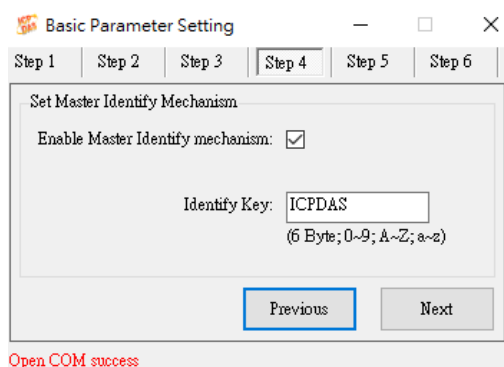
Basic Parameter Setting

Step 1 | Step 2 | Step 3 | Step 4 | Step 5 | Step 6

Set Master Identify Mechanism

Enable Master Identify mechanism: ☑

Identify Key: ICPDAS

(6 Byte; 0~9; A~Z; a~z)

Previous

Next

Open COM success